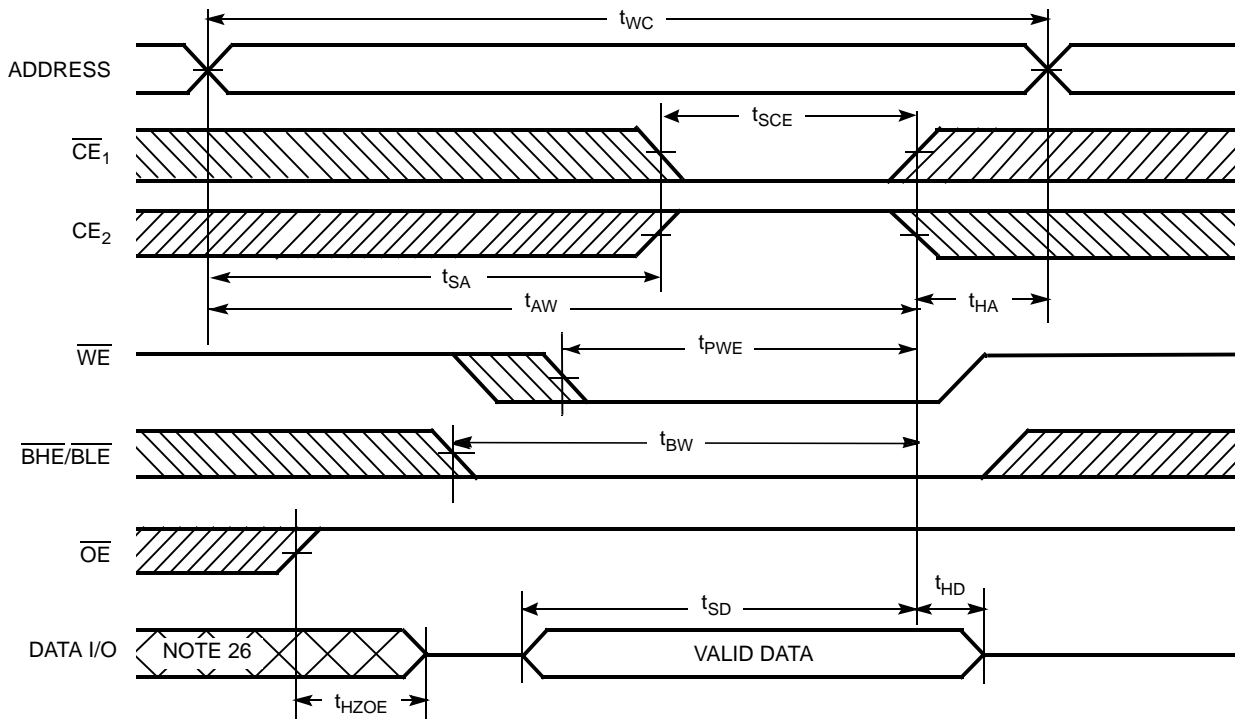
$t_{WC}$

ADDRESS

$t_{SCE}$

$\overline{CE}_1$

$CE_2$

$t_{SA}$

$t_{AW}$

$t_{HA}$

$t_{PWE}$

$\overline{WE}$

$\overline{BHE}/\overline{BLE}$

$t_{BW}$

$\overline{OE}$

$t_{HD}$

$t_{SD}$

DATA I/O

NOTE 26

VALID DATA

$t_{HZOE}$